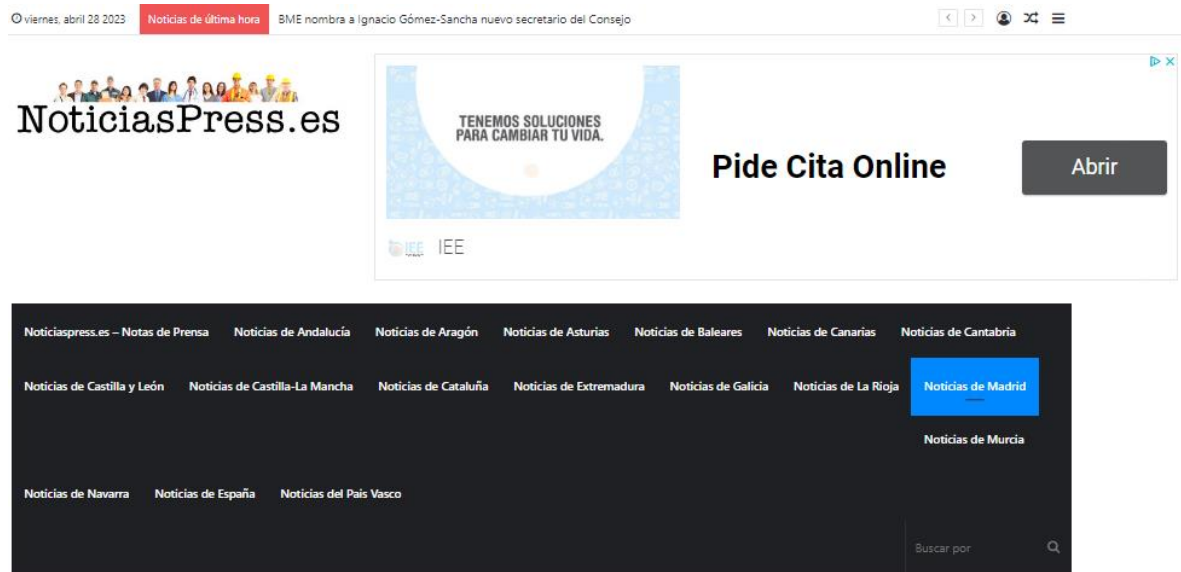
viernes, abril 28 2023 Noticias de última hora BME nombra a Ignacio Gómez-Sancha nuevo secretario del Consejo

NoticiasPress.es

TENEMOS SOLUCIONES PARA CAMBIAR TU VIDA.

Pide Cita Online

Abrir

IEE

Noticiaspress.es – Notas de Prensa
Noticias de Andalucía
Noticias de Aragón
Noticias de Asturias
Noticias de Baleares
Noticias de Canarias
Noticias de Cantabria
Noticias de Castilla y León
Noticias de Castilla-La Mancha
Noticias de Cataluña
Noticias de Extremadura
Noticias de Galicia
Noticias de La Rioja
Noticias de Madrid
Noticias de Murcia
Noticias de Navarra
Noticias de España
Noticias del País Vasco

Buscar por